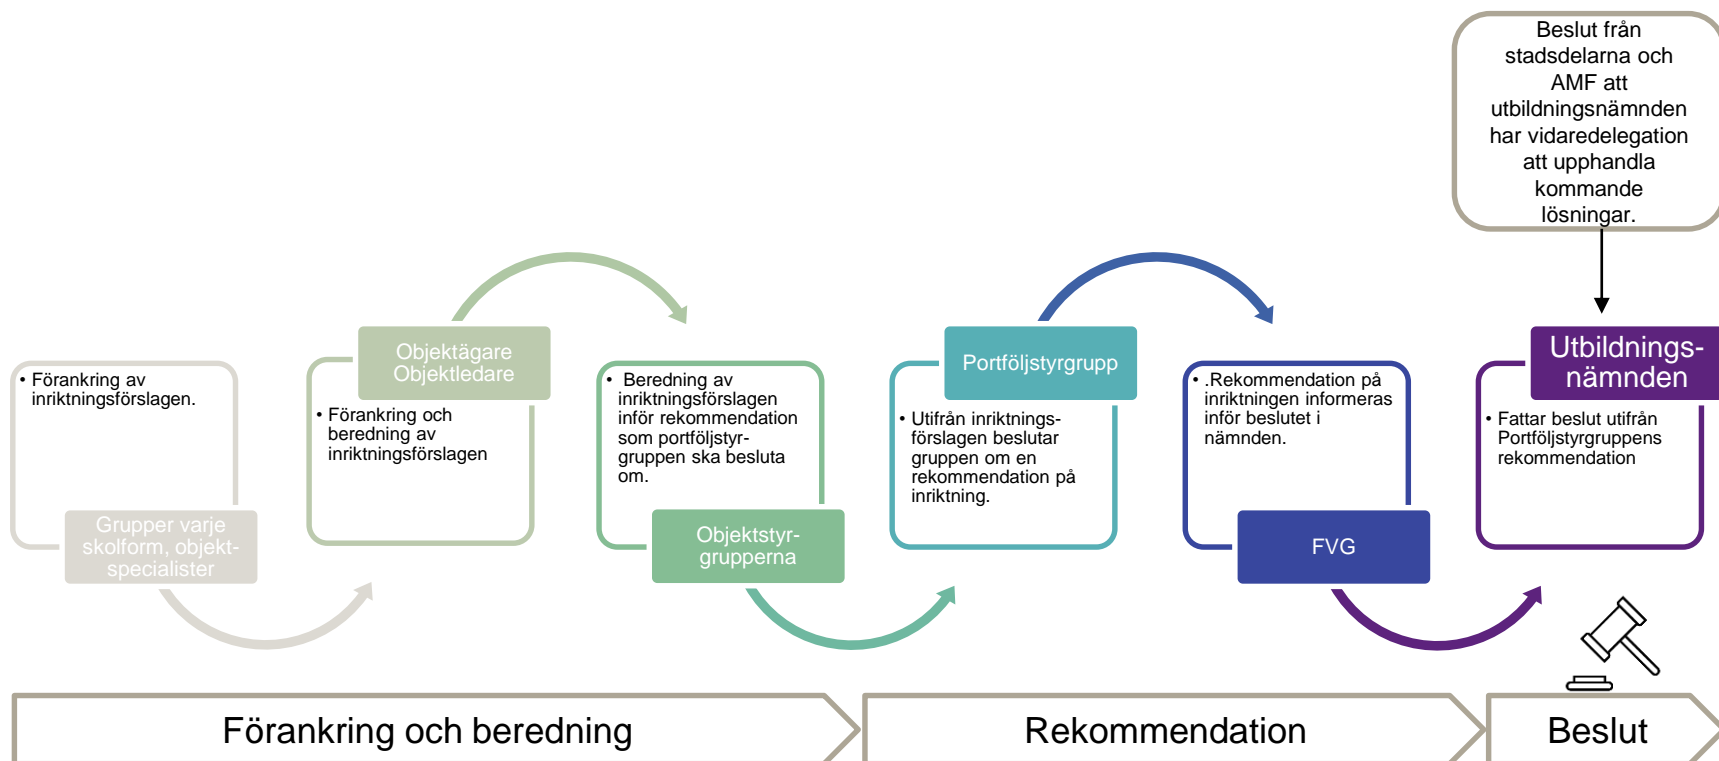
Beslut från stadsdelarna och AMF att utbildningsnämnden har vidaredelegation att upphandla kommande lösningar.

• Förankring av inriktningsförslagen.

Grupper varje skolform, objekt-specialister

Objektägare Objektledare

• Förankring och beredning av inriktningsförslagen

• Beredning av inriktningsförslagen inför rekommendation som portföljstyr-gruppen ska besluta om.

Objektstyr-grupperna

Portföljstyrgrupp

• Utifrån inriktnings-förslagen beslutar gruppen om en rekommendation på inriktning.

• .Rekommendation på inriktningen informeras inför beslutet i nämnden.

FVG

Utbildnings-nämnden

• Fattar beslut utifrån Portföljstyrgruppens rekommendation

Förankring och beredning

Rekommendation

Beslut